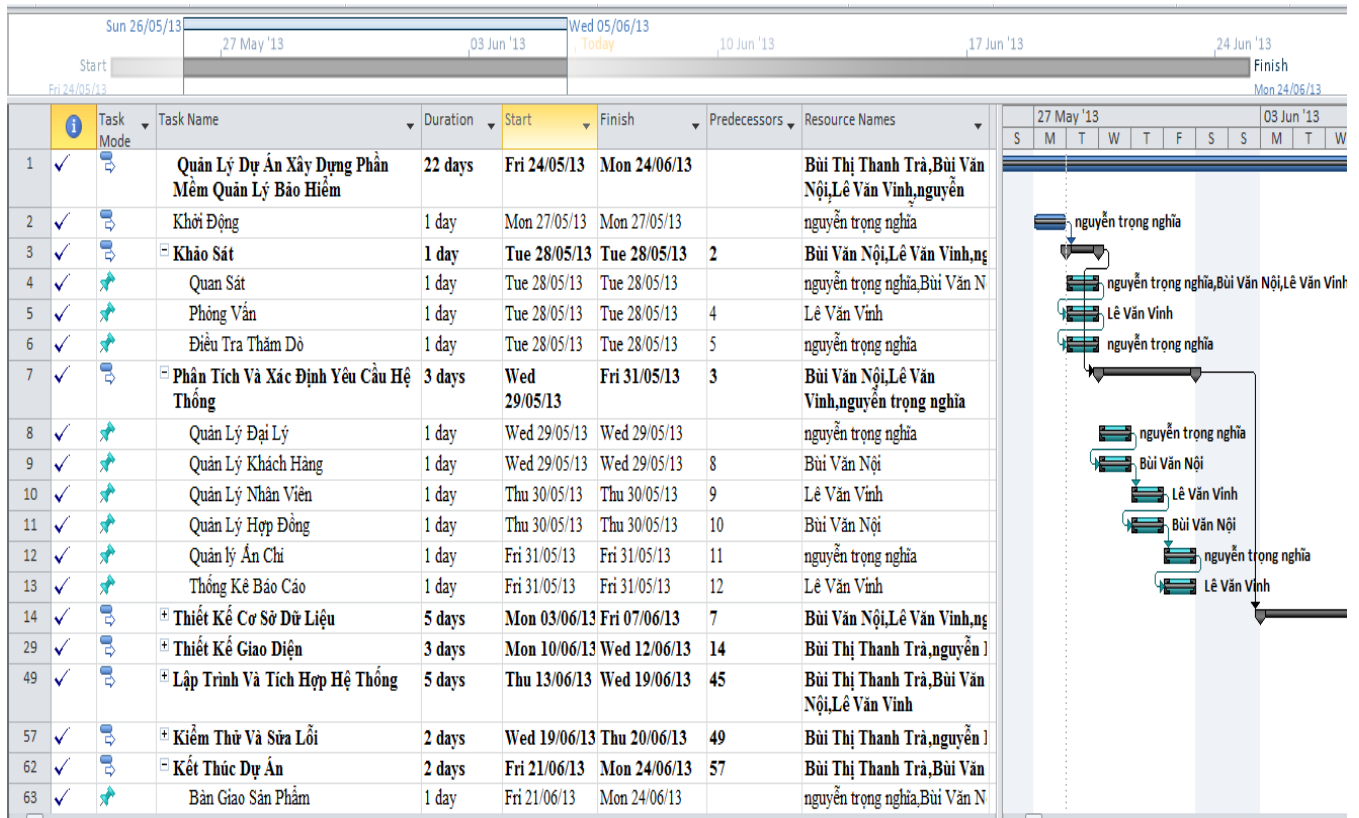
Sun 26/05/13 | Wed 05/06/13
27 May '13 | 03 Jun '13 | Today | 10 Jun '13 | 17 Jun '13 | 24 Jun '13
Start | Finish
Fri 24/05/13 | Mon 24/06/13

| | | Task Mode | Task Name | Duration | Start | Finish | Predecessors | Resource Names |
|---|---|---|---|---|---|---|---|---|
| 1 | ✓ | | Quản Lý Dự Án Xây Dựng Phần Mềm Quản Lý Bảo Hiểm | 22 days | Fri 24/05/13 | Mon 24/06/13 | | Bùi Thị Thanh Trà,Bùi Văn Nội,Lê Văn Vinh,nguyễn |
| 2 | ✓ | | Khởi Động | 1 day | Mon 27/05/13 | Mon 27/05/13 | | nguyễn trọng nghĩa |
| 3 | ✓ | | Khảo Sát | 1 day | Tue 28/05/13 | Tue 28/05/13 | 2 | Bùi Văn Nội,Lê Văn Vinh,ng |
| 4 | ✓ | | Quan Sát | 1 day | Tue 28/05/13 | Tue 28/05/13 | | nguyễn trọng nghĩa,Bùi Văn N |
| 5 | ✓ | | Phỏng Vấn | 1 day | Tue 28/05/13 | Tue 28/05/13 | 4 | Lê Văn Vinh |
| 6 | ✓ | | Điều Tra Thăm Dò | 1 day | Tue 28/05/13 | Tue 28/05/13 | 5 | nguyễn trọng nghĩa |
| 7 | ✓ | | Phân Tích Và Xác Định Yêu Cầu Hệ Thống | 3 days | Wed 29/05/13 | Fri 31/05/13 | 3 | Bùi Văn Nội,Lê Văn Vinh,nguyễn trọng nghĩa |
| 8 | ✓ | | Quản Lý Đại Lý | 1 day | Wed 29/05/13 | Wed 29/05/13 | | nguyễn trọng nghĩa |
| 9 | ✓ | | Quản Lý Khách Hàng | 1 day | Wed 29/05/13 | Wed 29/05/13 | 8 | Bùi Văn Nội |
| 10 | ✓ | | Quản Lý Nhân Viên | 1 day | Thu 30/05/13 | Thu 30/05/13 | 9 | Lê Văn Vinh |
| 11 | ✓ | | Quản Lý Hợp Đồng | 1 day | Thu 30/05/13 | Thu 30/05/13 | 10 | Bùi Văn Nội |
| 12 | ✓ | | Quản lý Ấn Chỉ | 1 day | Fri 31/05/13 | Fri 31/05/13 | 11 | nguyễn trọng nghĩa |
| 13 | ✓ | | Thống Kê Báo Cáo | 1 day | Fri 31/05/13 | Fri 31/05/13 | 12 | Lê Văn Vinh |
| 14 | ✓ | | Thiết Kế Cơ Sở Dữ Liệu | 5 days | Mon 03/06/13 | Fri 07/06/13 | 7 | Bùi Văn Nội,Lê Văn Vinh,ng |
| 29 | ✓ | | Thiết Kế Giao Diện | 3 days | Mon 10/06/13 | Wed 12/06/13 | 14 | Bùi Thị Thanh Trà,nguyễn |
| 49 | ✓ | | Lập Trình Và Tích Hợp Hệ Thống | 5 days | Thu 13/06/13 | Wed 19/06/13 | 45 | Bùi Thị Thanh Trà,Bùi Văn Nội,Lê Văn Vinh |
| 57 | ✓ | | Kiểm Thử Và Sửa Lỗi | 2 days | Wed 19/06/13 | Thu 20/06/13 | 49 | Bùi Thị Thanh Trà,nguyễn |
| 62 | ✓ | | Kết Thúc Dự Án | 2 days | Fri 21/06/13 | Mon 24/06/13 | 57 | Bùi Thị Thanh Trà,Bùi Văn |
| 63 | ✓ | | Bàn Giao Sản Phẩm | 1 day | Fri 21/06/13 | Mon 24/06/13 | | nguyễn trọng nghĩa,Bùi Văn N |

27 May '13 | 03 Jun '13
S M T W T F S S M T W
nguyễn trọng nghĩa
nguyễn trọng nghĩa,Bùi Văn Nội,Lê Văn Vinh
Lê Văn Vinh
nguyễn trọng nghĩa
nguyễn trọng nghĩa
Bùi Văn Nội
Lê Văn Vinh
Bùi Văn Nội
nguyễn trọng nghĩa
Lê Văn Vinh